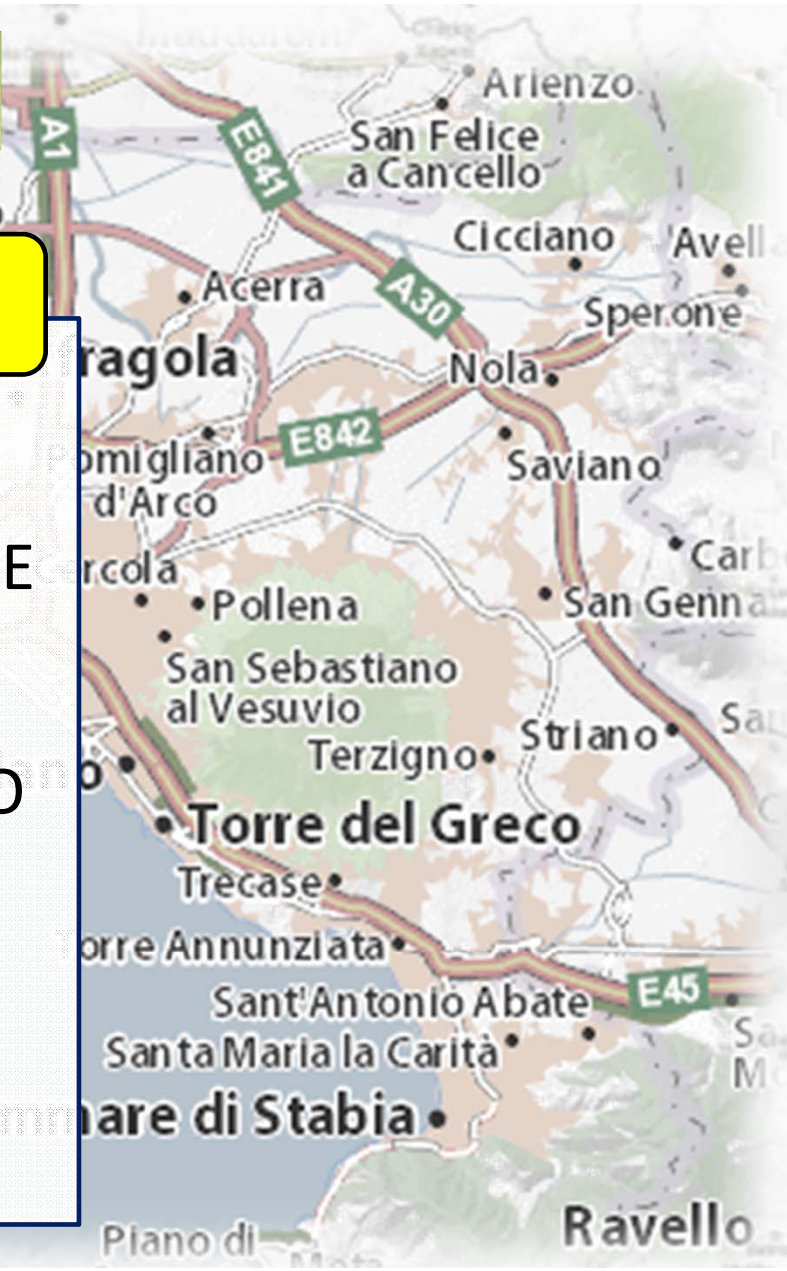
A1
E841
Arienzo
San Felice a Cancello
Cicciano
Avell
Acerra
A30
Sperone
ragola
Nola
E842
Pomigliano d'Arco
Saviano
E
rcola
Carb
Pollena
San Genna
San Sebastiano al Vesuvio
Sa
Striano
Terzigno
D
no
Torre del Greco
Trecase
Torre Annunziata
Sant'Antonio Abate
E45
Sa
M
Santa Maria la Carità
mare di Stabia
Ravello
Piano di